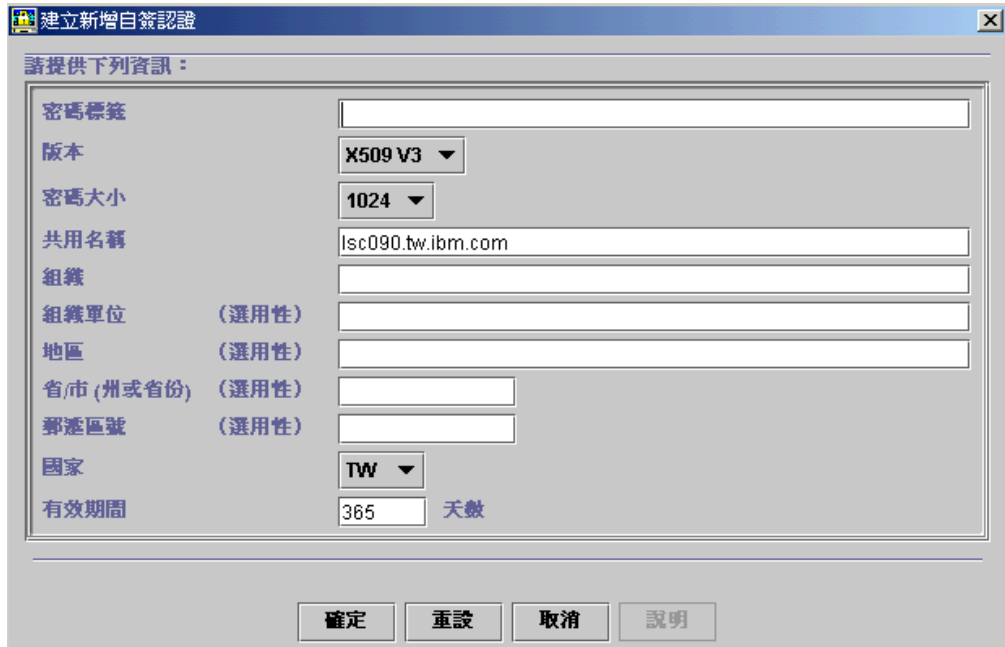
建立新增自簽認證

請提供下列資訊：

密碼標籤

版本 X509 V3

密碼大小 1024

共用名稱 lsc090.tw.ibm.com

組織

組織單位 (選用性)

地區 (選用性)

省/市 (州或省份) (選用性)

郵遞區號 (選用性)

國家 TW

有效期間 365 天數

確定 重設 取消 說明